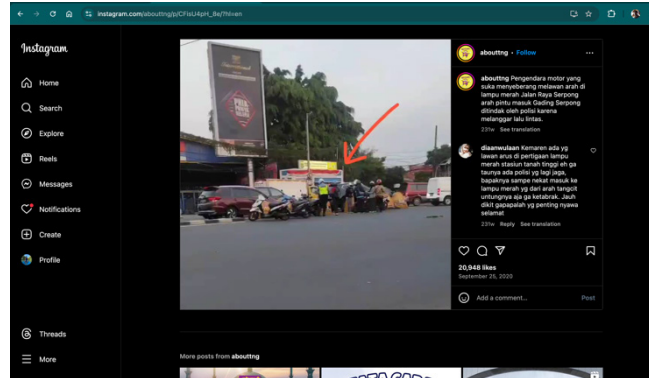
instagram.com/abouttng/p/CFIsU4pH_8e/?hl=en

Instagram

Home
Search
Explore
Reels
Messages
Notifications
Create
Profile
Threads
More

abouttng • Follow

abouttng Pengendara motor yang suka menyeberang melawan arah di lampu merah Jalan Raya Serpong arah pintu masuk Gading Serpong ditindak oleh polisi karena melanggar lalu lintas.
231w See translation

diaanwulaan Kemaren ada yg lawan arus di pertigaan lampu merah stasiun tanah tinggi eh ga taunya ada polisi yg lagi jaga, bapaknya sampe nekat masuk ke lampu merah yg dari arah tangcit untungnya aja ga ketabrak. Jauh dikit gapapalah yg penting nyawa selamat
231w Reply See translation

20,948 likes
September 25, 2020

Add a comment...
Post

More posts from abouttng